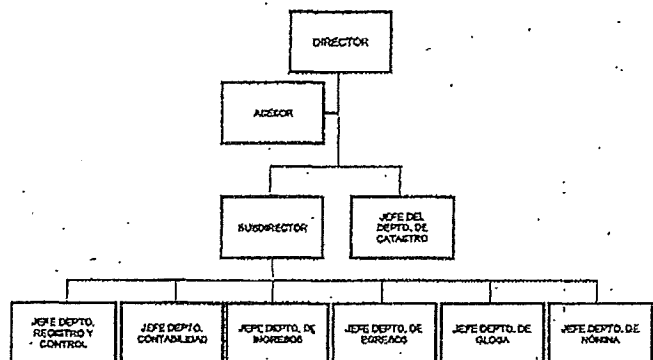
DIRECTOR

ACESOR

SUBDIRECTOR

JEFE DEL DEPTO. DE CATASTRO

JEFE DEPTO. REGISTRO Y CONTROL

JEFE DEPTO. CONTABILIDAD

JEFE DEPTO. DE INGRESOS

JEFE DEPTO. DE EGRESOS

JEFE DEPTO. DE GLOSA

JEFE DEPTO. DE NÓMINA